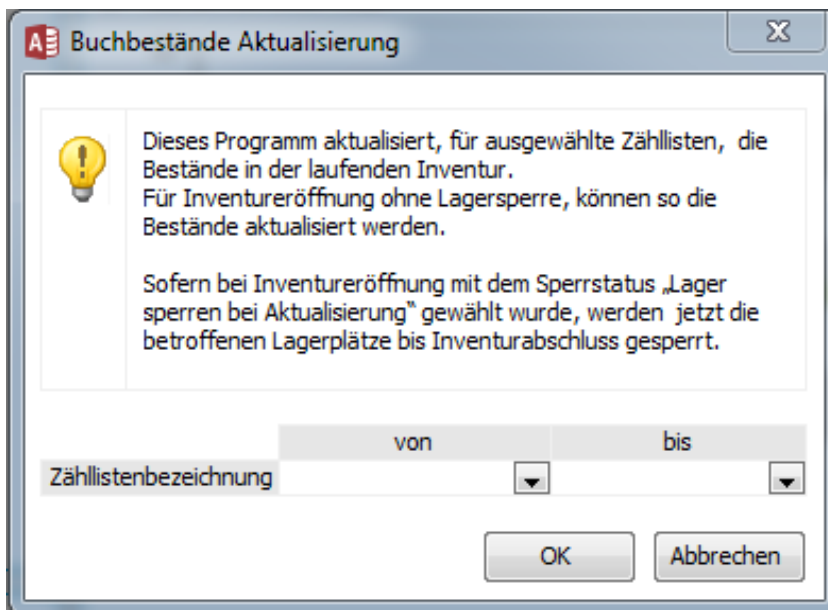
Buchbestände Aktualisierung

Dieses Programm aktualisiert, für ausgewählte Zähllisten, die Bestände in der laufenden Inventur.
Für Inventureröffnung ohne Lagersperre, können so die Bestände aktualisiert werden.

Sofern bei Inventureröffnung mit dem Sperrstatus „Lager sperren bei Aktualisierung" gewählt wurde, werden jetzt die betroffenen Lagerplätze bis Inventurabschluss gesperrt.

| | von | bis |
|---|---|---|
| Zähllistenbezeichnung | | |

OK

Abbrechen